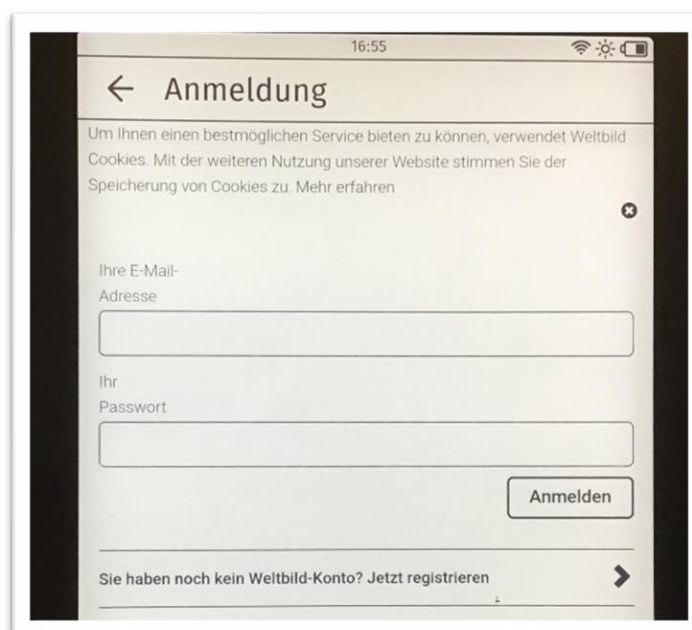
16:55

← Anmeldung

Um Ihnen einen bestmöglichen Service bieten zu können, verwendet Weltbild Cookies. Mit der weiteren Nutzung unserer Website stimmen Sie der Speicherung von Cookies zu. Mehr erfahren

Ihre E-Mail-Adresse

Ihr Passwort

Anmelden

Sie haben noch kein Weltbild-Konto? Jetzt registrieren